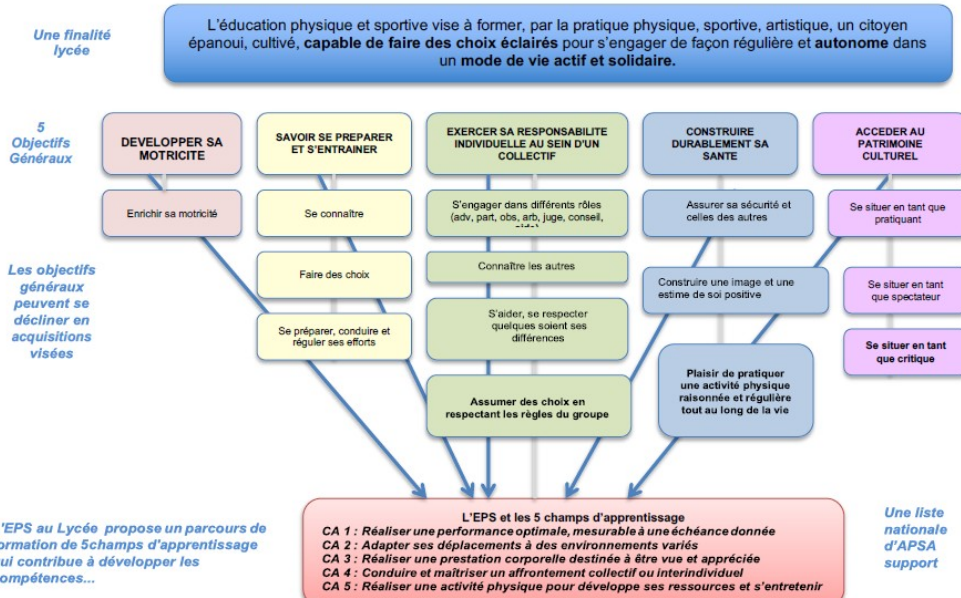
Une finalité lycée

L'éducation physique et sportive vise à former, par la pratique physique, sportive, artistique, un citoyen épanoui, cultivé, capable de faire des choix éclairés pour s'engager de façon régulière et autonome dans un mode de vie actif et solidaire.

5 Objectifs Généraux

DEVELOPPER SA MOTRICITE

SAVOIR SE PREPARER ET S'ENTRAINER

EXERCER SA RESPONSABILITE INDIVIDUELLE AU SEIN D'UN COLLECTIF

CONSTRUIRE DURABLEMENT SA SANTE

ACCEDER AU PATRIMOINE CULTUREL

Enrichir sa motricité

Se connaître

S'engager dans différents rôles (adv, part, obs, arb, juge, conseil, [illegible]

Assurer sa sécurité et celles des autres

Se situer en tant que pratiquant

Les objectifs généraux peuvent se décliner en acquisitions visées

Faire des choix

Connaître les autres

Construire une image et une estime de soi positive

Se situer en tant que spectateur

Se préparer, conduire et réguler ses efforts

S'aider, se respecter quelques soient ses différences

Se situer en tant que critique

Plaisir de pratiquer une activité physique raisonnée et régulière tout au long de la vie

Assumer des choix en respectant les règles du groupe

'EPS au Lycée propose un parcours de ormation de 5champs d'apprentissage ui contribue à développer les ompétences...

L'EPS et les 5 champs d'apprentissage
CA 1 : Réaliser une performance optimale, mesurable à une échéance donnée
CA 2 : Adapter ses déplacements à des environnements variés
CA 3 : Réaliser une prestation corporelle destinée à être vue et appréciée
CA 4 : Conduire et maîtriser un affrontement collectif ou interindividuel
CA 5 : Réaliser une activité physique pour développe ses ressources et s'entretenir

Une liste nationale d'APSA support